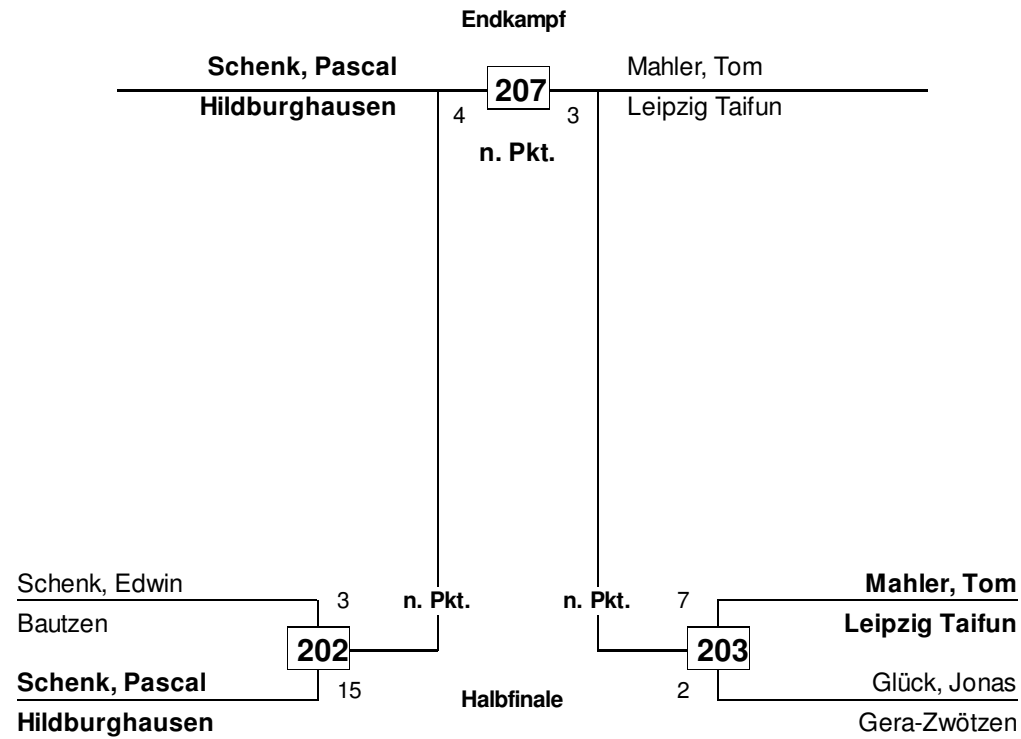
Endkampf

Schenk, Pascal
Hildburghausen
4
207
3
Mahler, Tom
Leipzig Taifun
n. Pkt.

Schenk, Edwin
Bautzen
3
202
Schenk, Pascal
Hildburghausen
15
n. Pkt.

n. Pkt.
7
Mahler, Tom
Leipzig Taifun
203
2
Glück, Jonas
Gera-Zwötzen

Halbfinale